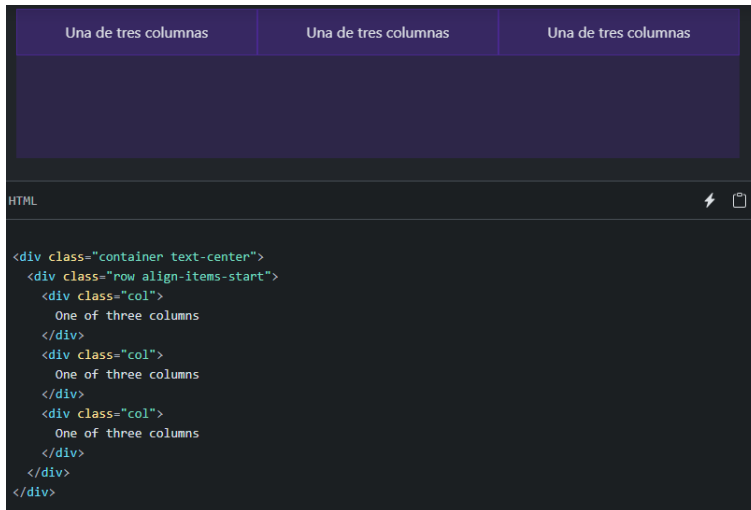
| Una de tres columnas | Una de tres columnas | Una de tres columnas |
|---|---|---|

HTML

```
<div class="container text-center">
  <div class="row align-items-start">
    <div class="col">
      One of three columns
    </div>
    <div class="col">
      One of three columns
    </div>
    <div class="col">
      One of three columns
    </div>
  </div>
</div>
```